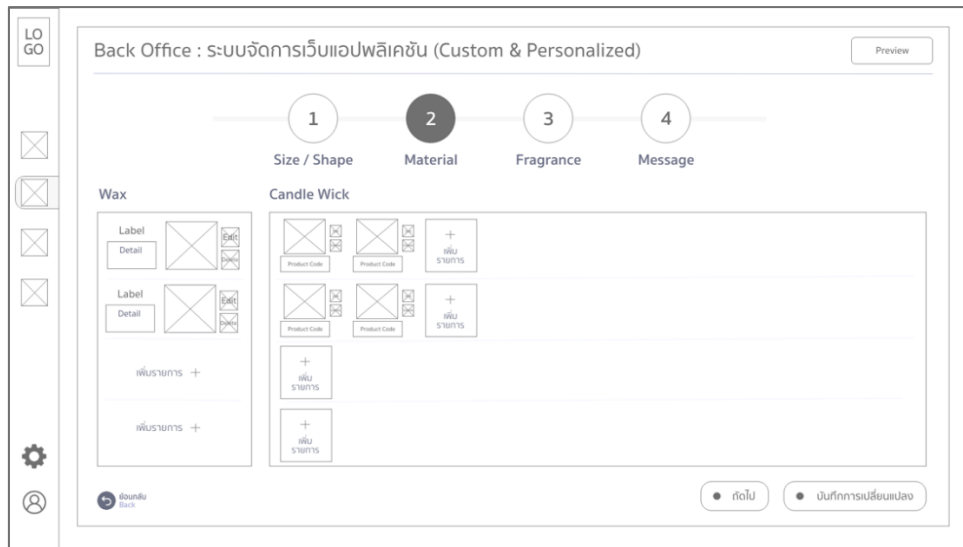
LO GO

Back Office : ระบบจัดการเว็บแอปพลิเคชัน (Custom & Personalized)

Preview

1
Size / Shape

2
Material

3
Fragrance

4
Message

Wax

Label
Detail
Edit
Delete

Label
Detail
Edit
Delete

เพิ่มรายการ +

เพิ่มรายการ +

Candle Wick

Product Code

Product Code

+
เพิ่ม
รายการ

Product Code

Product Code

+
เพิ่ม
รายการ

+
เพิ่ม
รายการ

+
เพิ่ม
รายการ

ย้อนกลับ
Back

ถัดไป

บันทึกการเปลี่ยนแปลง